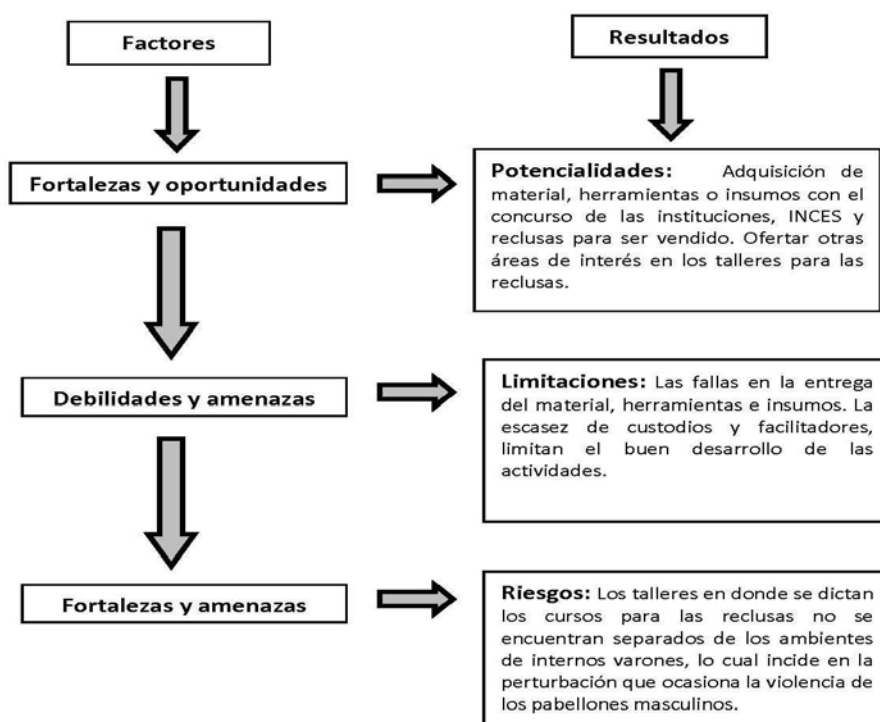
Factores

Resultados

Fortalezas y oportunidades

Potencialidades: Adquisición de material, herramientas o insumos con el concurso de las instituciones, INCES y reclusas para ser vendido. Ofertar otras áreas de interés en los talleres para las reclusas.

Debilidades y amenazas

Limitaciones: Las fallas en la entrega del material, herramientas e insumos. La escasez de custodios y facilitadores, limitan el buen desarrollo de las actividades.

Fortalezas y amenazas

Riesgos: Los talleres en donde se dictan los cursos para las reclusas no se encuentran separados de los ambientes de internos varones, lo cual incide en la perturbación que ocasiona la violencia de los pabellones masculinos.